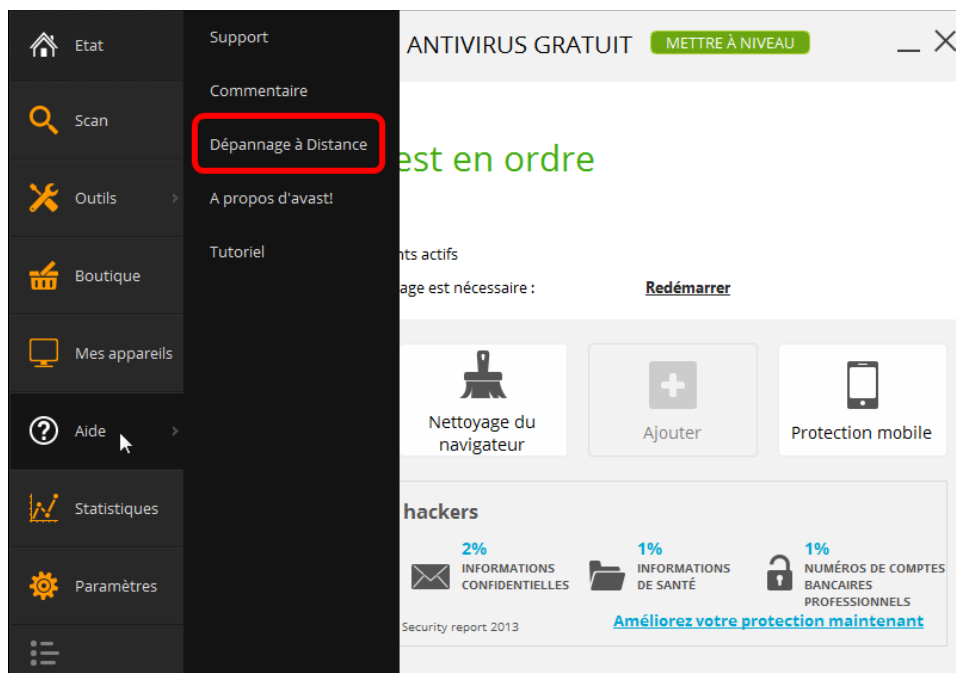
Etat

Scan

Outils

Boutique

Mes appareils

Aide

Statistiques

Paramètres

Support

Commentaire

Dépannage à Distance

A propos d'avast!

Tutoriel

ANTIVIRUS GRATUIT

METTRE À NIVEAU

est en ordre

nts actifs

age est nécessaire :

Redémarrer

Nettoyage du navigateur

Ajouter

Protection mobile

hackers

2%
INFORMATIONS CONFIDENTIELLES

1%
INFORMATIONS DE SANTÉ

1%
NUMÉROS DE COMPTES BANCAIRES PROFESSIONNELS

Security report 2013

Améliorez votre protection maintenant